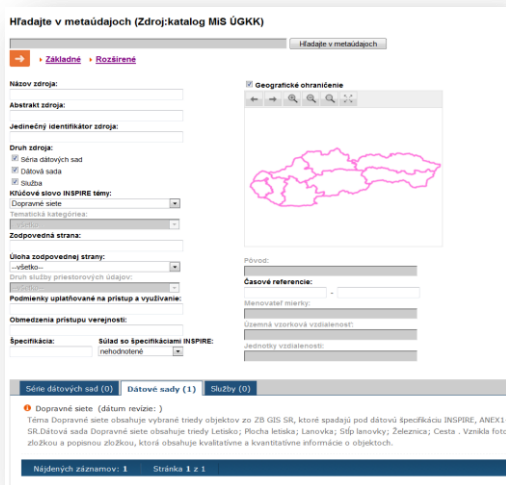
Hľadajte v metaúdajoch (Zdroj:katalog MiS ÚGKK)

Hľadajte v metaúdajoch

Základné Rozšírené

Názov zdroja:

Abstrakt zdroja:

Jedinečný identifikátor zdroja:

Druh zdroja:
Séria dátových sad
Dátová sada
Služba

Kľúčové slovo INSPIRE témy:
Dopravné siete

Tematická kategória:

Zodpovedná strana:

Úloha zodpovednej strany:
--všetko--

Druh služby priestorových údajov:

Podmienky uplatňované na prístup a využívanie:

Obmedzenia prístupu verejnosti:

Špecifikácia:

Súlad so špecifikáciami INSPIRE:
nehodnotené

Geografické ohraničenie

Pôvod:

Časové referencie:
-

Menovateľ mierky:

Územná vzorková vzdialenosť:

Jednotky vzdialenosti:

Série dátových sad (0) Dátové sady (1) Služby (0)

Dopravné siete (dátum revízie: )
Téma Dopravné siete obsahuje vybrané triedy objektov zo ZB GIS SR, ktoré spadajú pod dátovú špecifikáciu INSPIRE, ANEX1 SR.Dátová sada Dopravné siete obsahuje triedy Letisko; Plocha letiska; Lanovka; Stlp lanovky; Železnica; Cesta . Vznikla foto zložkou a popisnou zložkou, ktorá obsahuje kvalitatívne a kvantitatívne informácie o objektoch.

Nájdených záznamov: 1 Stránka 1 z 1